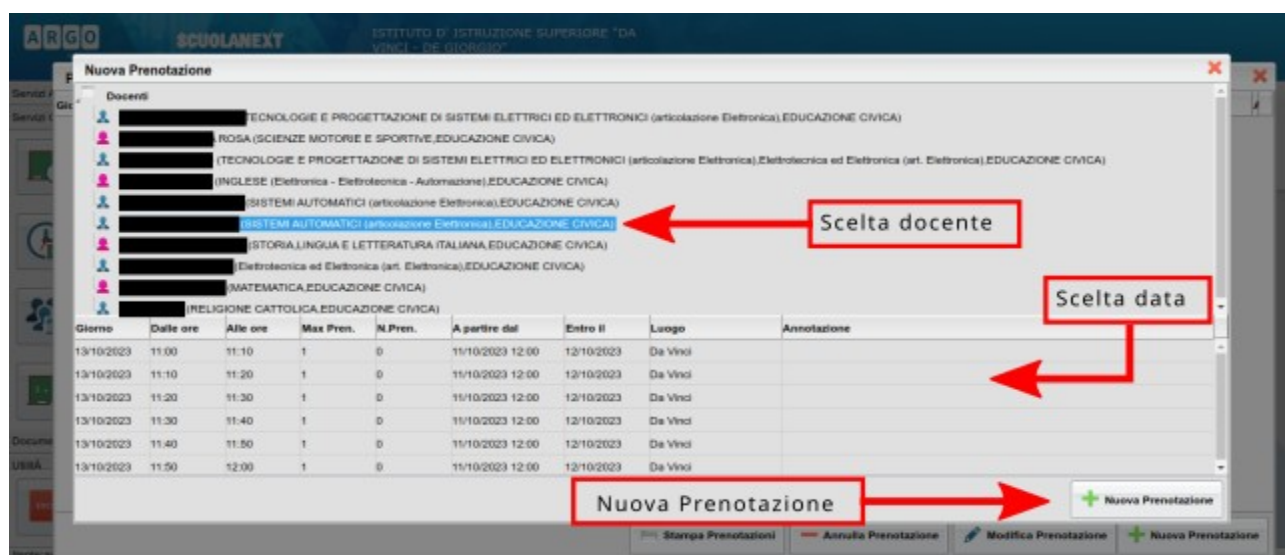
ARGO SCUOLANEXT ISTITUTO D' ISTRUZIONE SUPERIORE "DA VINCI - DE GIORGIO"

Nuova Prenotazione

Docenti

TECNOLOGIE E PROGETTAZIONE DI SISTEMI ELETTRICI ED ELETTRONICI (articolazione Elettronica),EDUCAZIONE CIVICA)
ROSA (SCIENZE MOTORIE E SPORTIVE,EDUCAZIONE CIVICA)
(TECNOLOGIE E PROGETTAZIONE DI SISTEMI ELETTRICI ED ELETTRONICI (articolazione Elettronica),Elettrotecnica ed Elettronica (art. Elettronica),EDUCAZIONE CIVICA)
(INGLESE (Elettronica - Elettrotecnica - Automazione),EDUCAZIONE CIVICA)
(SISTEMI AUTOMATICI (articolazione Elettronica),EDUCAZIONE CIVICA)
(SISTEMI AUTOMATICI (articolazione Elettronica),EDUCAZIONE CIVICA)
(STORIA,LINGUA E LETTERATURA ITALIANA,EDUCAZIONE CIVICA)
(Elettrotecnica ed Elettronica (art. Elettronica),EDUCAZIONE CIVICA)
(MATEMATICA,EDUCAZIONE CIVICA)
(RELIGIONE CATTOLICA,EDUCAZIONE CIVICA)

Scelta docente

Scelta data

| Giorno | Dalle ore | Alle ore | Max Pren. | N.Pren. | A partire dal | Entro il | Luogo | Annotazione |
|---|---|---|---|---|---|---|---|---|
| 13/10/2023 | 11:00 | 11:10 | 1 | 0 | 11/10/2023 12:00 | 12/10/2023 | Da Vinci | |
| 13/10/2023 | 11:10 | 11:20 | 1 | 0 | 11/10/2023 12:00 | 12/10/2023 | Da Vinci | |
| 13/10/2023 | 11:20 | 11:30 | 1 | 0 | 11/10/2023 12:00 | 12/10/2023 | Da Vinci | |
| 13/10/2023 | 11:30 | 11:40 | 1 | 0 | 11/10/2023 12:00 | 12/10/2023 | Da Vinci | |
| 13/10/2023 | 11:40 | 11:50 | 1 | 0 | 11/10/2023 12:00 | 12/10/2023 | Da Vinci | |
| 13/10/2023 | 11:50 | 12:00 | 1 | 0 | 11/10/2023 12:00 | 12/10/2023 | Da Vinci | |

Nuova Prenotazione

Nuova Prenotazione

Stampa Prenotazioni | Annulla Prenotazione | Modifica Prenotazione | Nuova Prenotazione